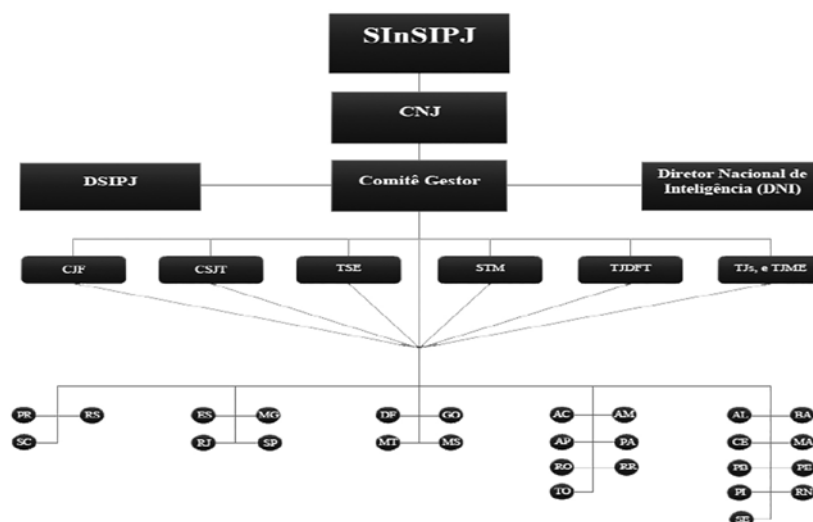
SInSIPJ

CNJ

DSIPJ

Comitê Gestor

Diretor Nacional de Inteligência (DNI)

CJF

CSJT

TSE

STM

TJDFT

TJs, e TJME

PR
RS
SC

ES
MG
RJ
SP

DF
GO
MT
MS

AC
AM
AP
PA
RO
RR
TO

AL
BA
CE
MA
PB
PE
PI
RN
SE